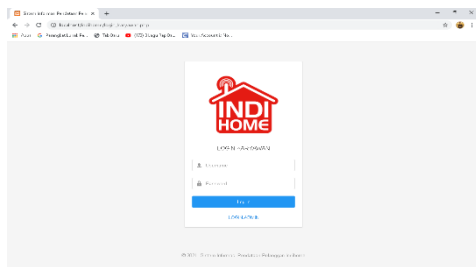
Sistem Informasi Pendataan Pe... ×
localhost/indihome/login/index.php
Apps Google Pengolahan Data Pe... Tab Data (272) Blogging... Your Account | No...

INDI HOME

LOGIN KARYAWAN

Username

Password

Login

LOGIN ADMIN

© 2021 Sistem Informasi Pendataan Pelanggan Indihome